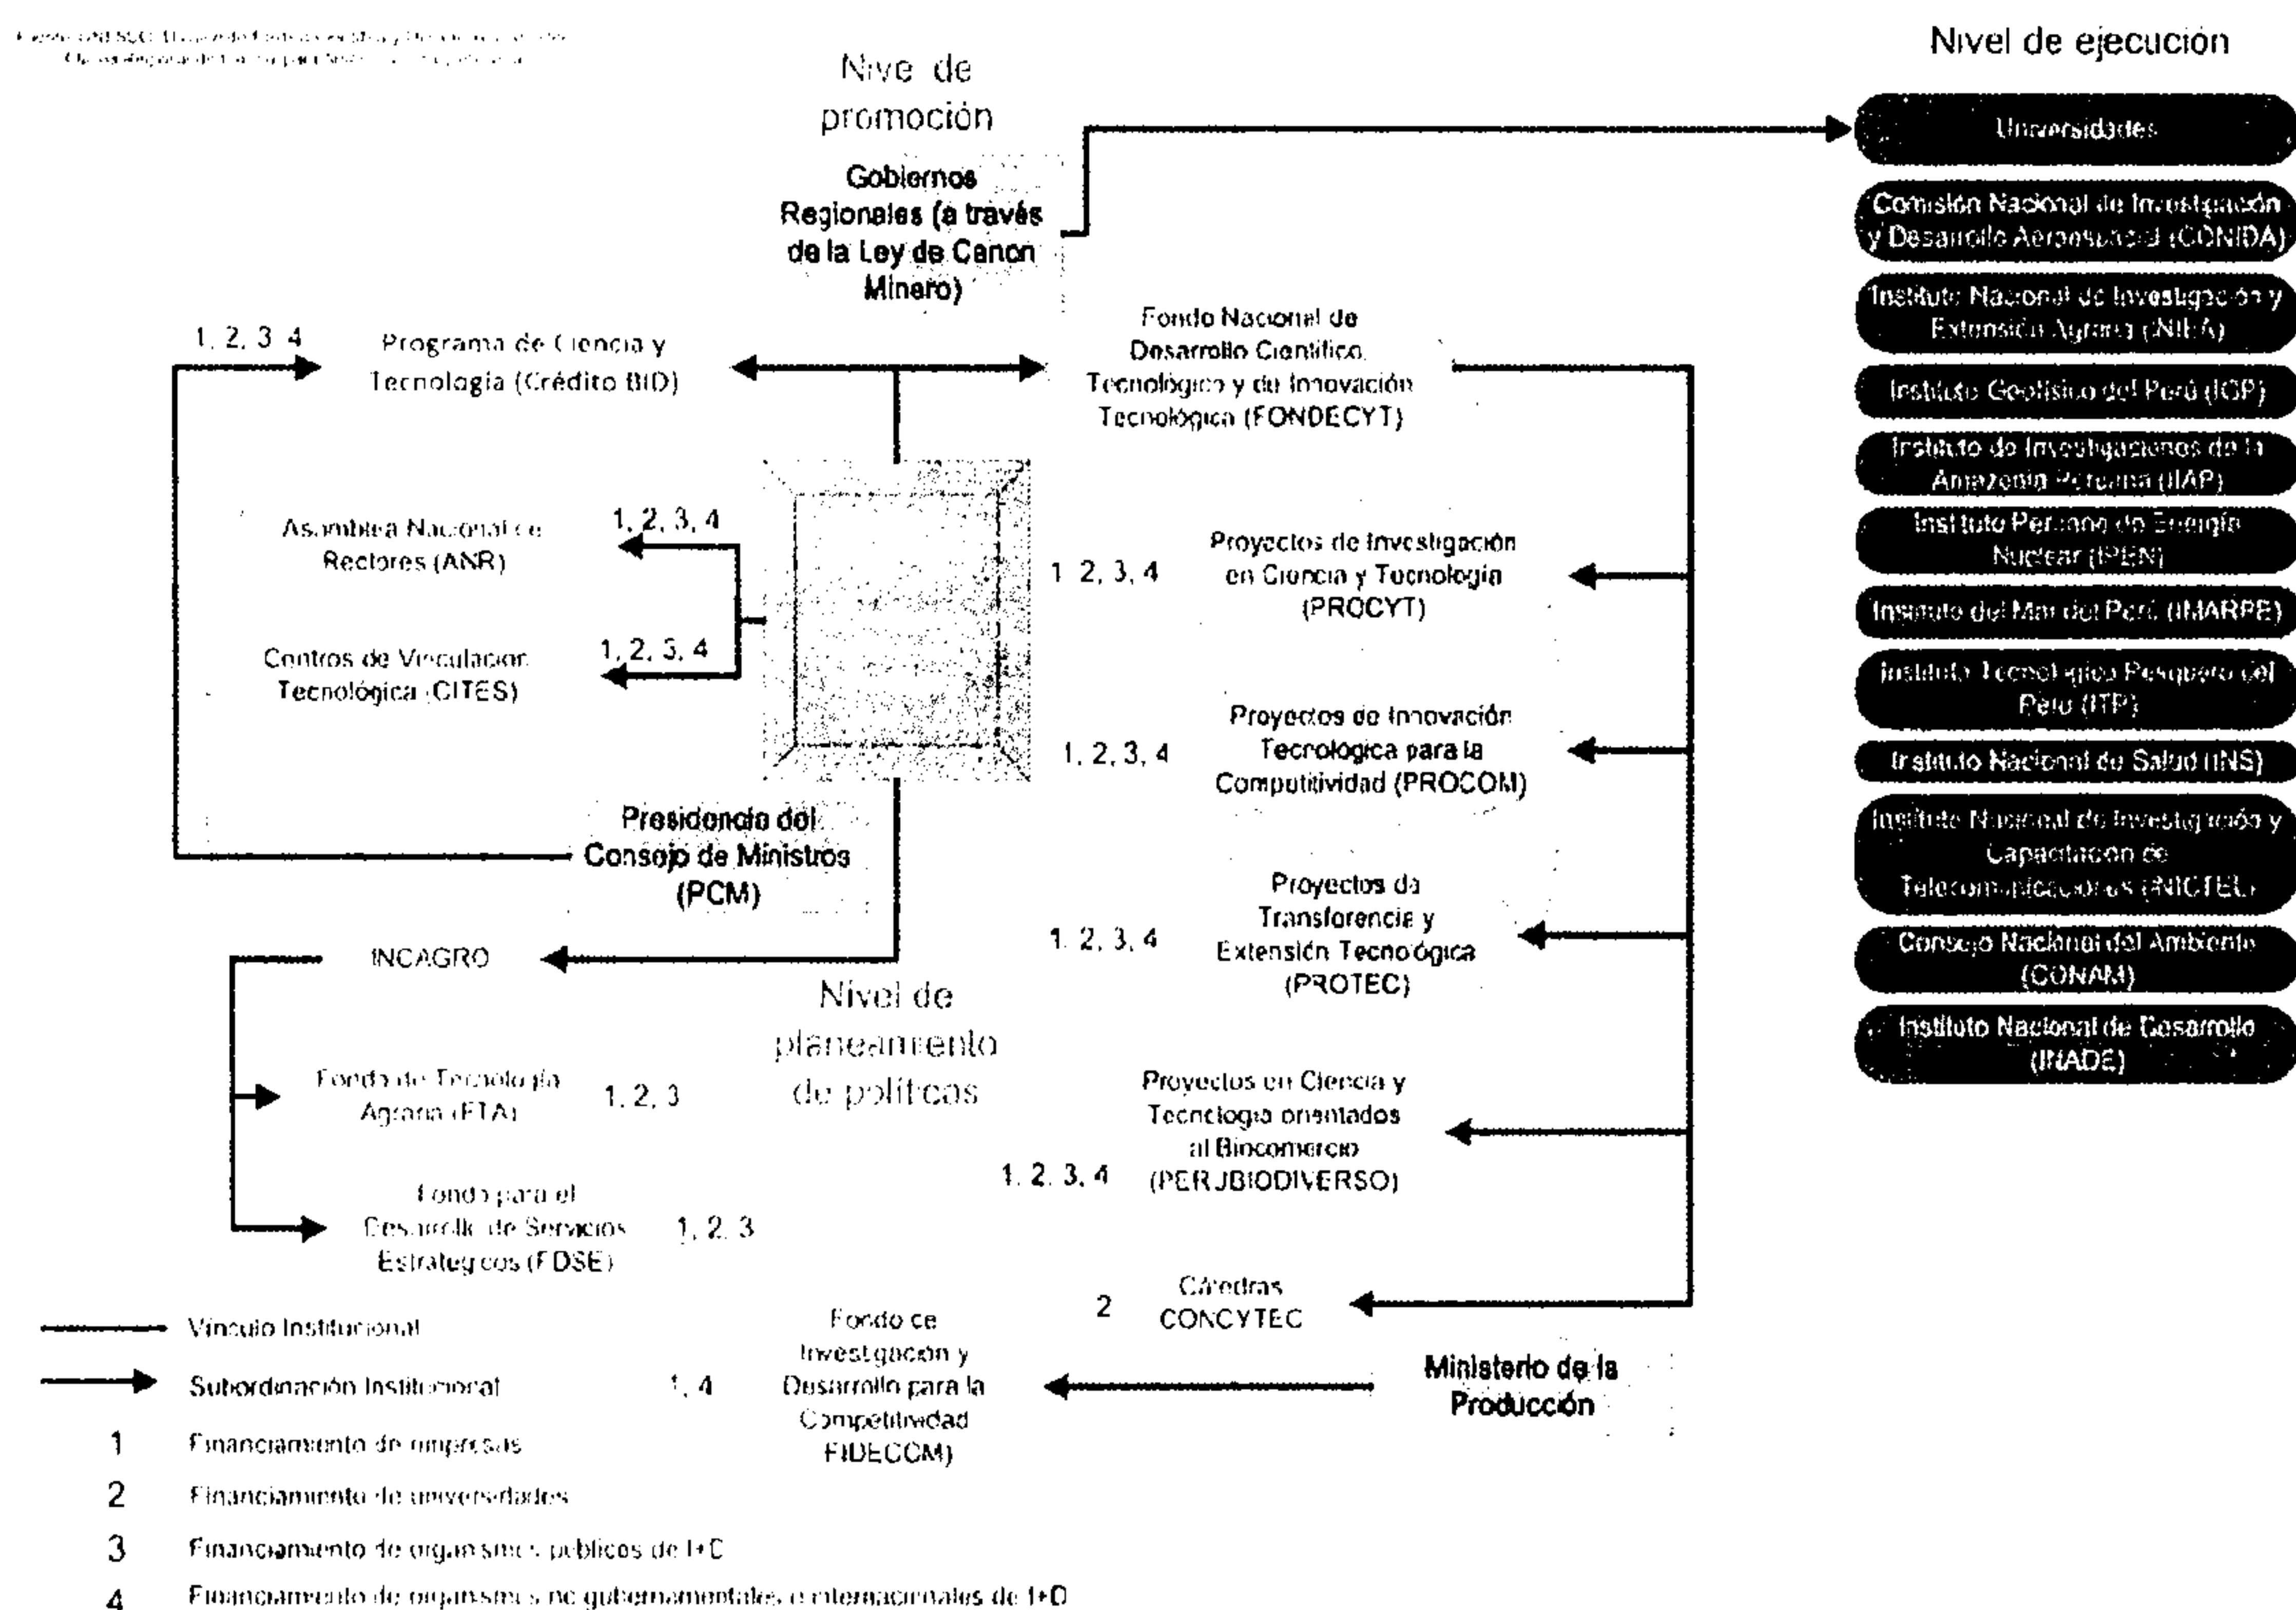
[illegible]
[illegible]

Nive de promoción

Gobiernos Regionales (a través de la Ley de Canon Minero)

Nivel de ejecución

Universidades

Comisión Nacional de Investigación y Desarrollo Aeroespacial (CONIDA)

Instituto Nacional de Investigación y Extensión Agraria (INIEA)

Instituto Geofísico del Perú (IGP)

Instituto de Investigaciones de la Amazonía Peruana (IIAP)

Instituto Peruano de Energía Nuclear (IPEN)

Instituto del Mar del Perú (IMARPE)

Instituto Tecnológico Pesquero del Perú (ITP)

Instituto Nacional de Salud (INS)

Instituto Nacional de Investigación y Capacitación de Telecomunicaciones (INICTEL)

Consejo Nacional del Ambiente (CONAM)

Instituto Nacional de Desarrollo (INADE)

1, 2, 3, 4 Programa de Ciencia y Tecnología (Crédito BID)

Fondo Nacional de Desarrollo Científico, Tecnológico y de Innovación Tecnológica (FONDECYT)

Asamblea Nacional de Rectores (ANR) 1, 2, 3, 4

Centros de Vinculación Tecnológica (CITES) 1, 2, 3, 4

1, 2, 3, 4 Proyectos de Investigación en Ciencia y Tecnología (PROCYT)

1, 2, 3, 4 Proyectos de Innovación Tecnológica para la Competitividad (PROCOM)

Presidencia del Consejo de Ministros (PCM)

1, 2, 3, 4 Proyectos de Transferencia y Extensión Tecnológica (PROTEC)

INCAGRO

Nivel de planeamiento de políticas

Fondo de Tecnología Agraria (FTA) 1, 2, 3

Proyectos en Ciencia y Tecnología orientados al Biocomercio 1, 2, 3, 4 (PERUBIODIVERSO)

Fondo para el Desarrollo de Servicios Estratégicos (FDSE) 1, 2, 3

2 Cátedras CONCYTEC

Vínculo Institucional

Subordinación Institucional

1, 4 Fondo de Investigación y Desarrollo para la Competitividad FIDECOM)

Ministerio de la Producción

1 Financiamiento de empresas
2 Financiamiento de universidades
3 Financiamiento de organismos públicos de I+D
4 Financiamiento de organismos no gubernamentales e internacionales de I+D